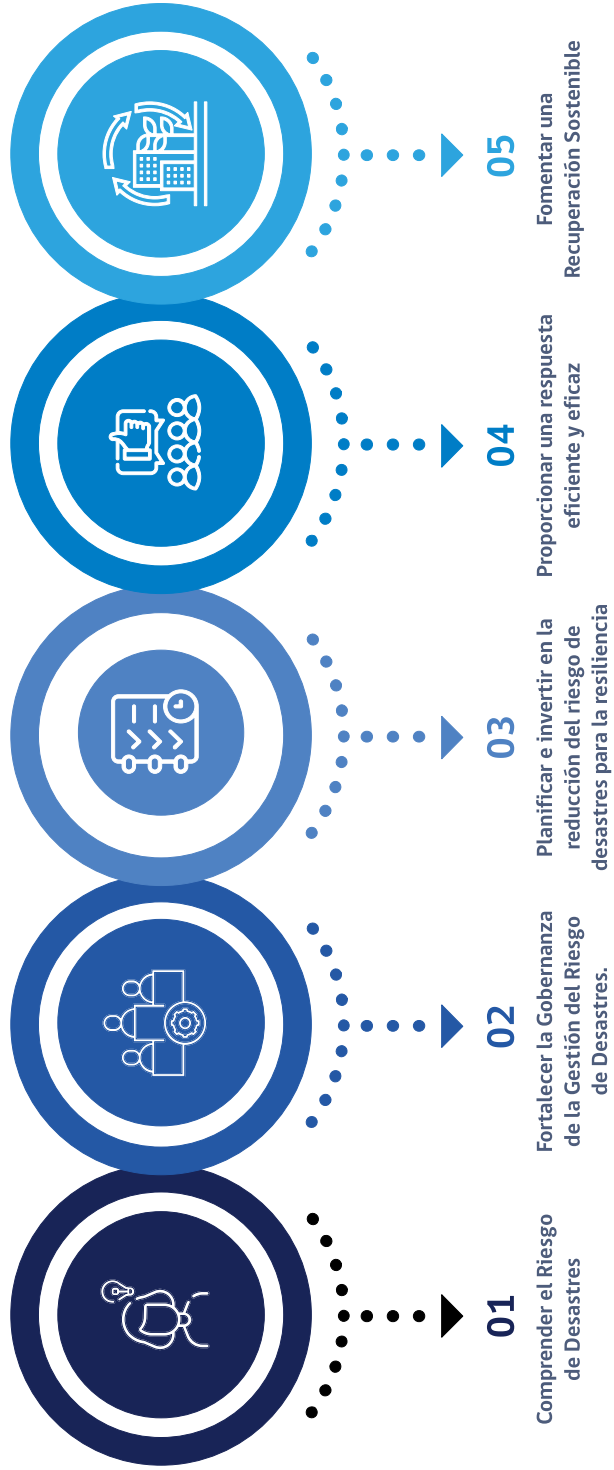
01
Comprender el Riesgo de Desastres

02
Fortalecer la Gobernanza de la Gestión del Riesgo de Desastres.

03
Planificar e invertir en la reducción del riesgo de desastres para la resiliencia

04
Proporcionar una respuesta eficiente y eficaz

05
Fomentar una Recuperación Sostenible